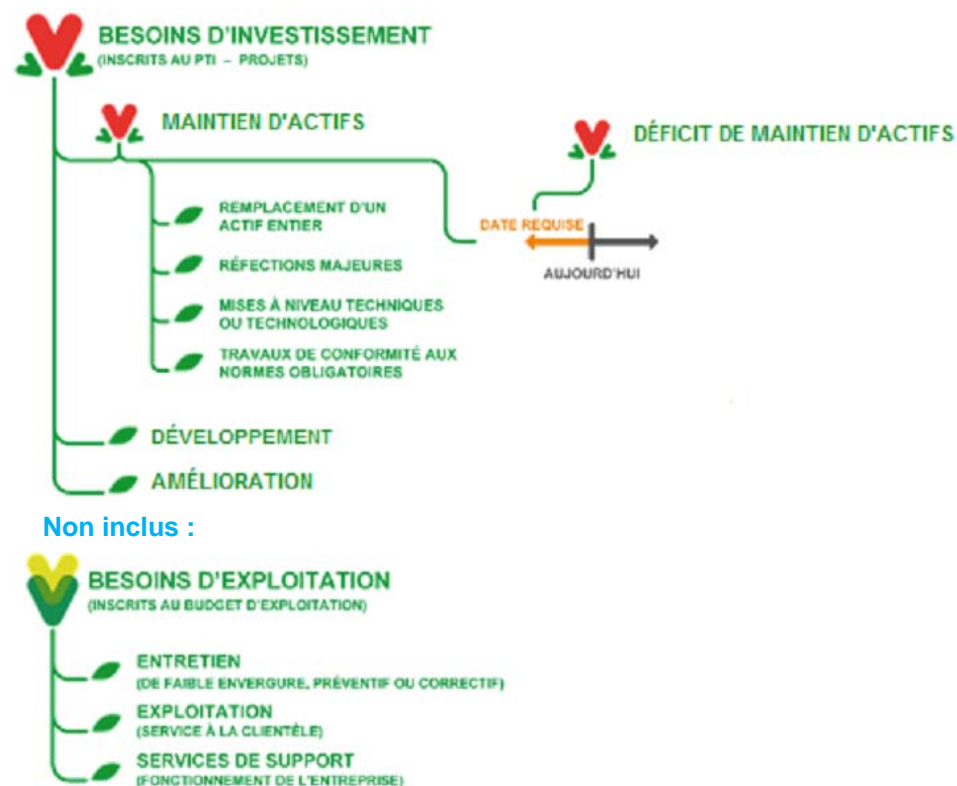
BESOINS D'INVESTISSEMENT
(INSCRITS AU PTI – PROJETS)

MAINTIEN D'ACTIFS

DÉFICIT DE MAINTIEN D'ACTIFS

REMPLACEMENT D'UN ACTIF ENTIER

RÉFECTIONS MAJEURES

MISES À NIVEAU TECHNIQUES OU TECHNOLOGIQUES

TRAVAUX DE CONFORMITÉ AUX NORMES OBLIGATOIRES

DATE REQUISE

AUJOURD'HUI

DÉVELOPPEMENT

AMÉLIORATION

Non inclus :

BESOINS D'EXPLOITATION
(INSCRITS AU BUDGET D'EXPLOITATION)

ENTRETIEN
(DE FAIBLE ENVERGURE, PRÉVENTIF OU CORRECTIF)

EXPLOITATION
(SERVICE À LA CLIENTÈLE)

SERVICES DE SUPPORT
(FONCTIONNEMENT DE L'ENTREPRISE)